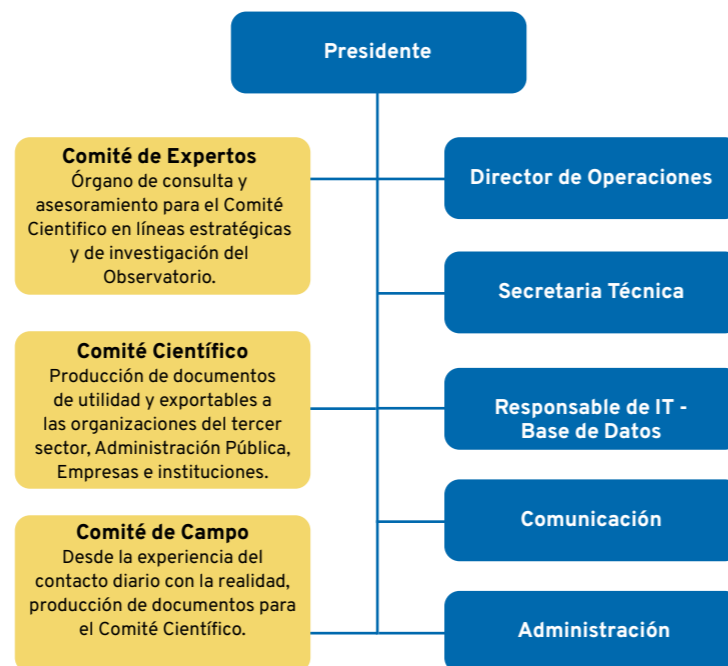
Presidente

Comité de Expertos
Órgano de consulta y asesoramiento para el Comité Cientifico en líneas estratégicas y de investigación del Observatorio.

Comité Científico
Producción de documentos de utilidad y exportables a las organizaciones del tercer sector, Administración Pública, Empresas e instituciones.

Comité de Campo
Desde la experiencia del contacto diario con la realidad, producción de documentos para el Comité Científico.

Director de Operaciones

Secretaria Técnica

Responsable de IT - Base de Datos

Comunicación

Administración